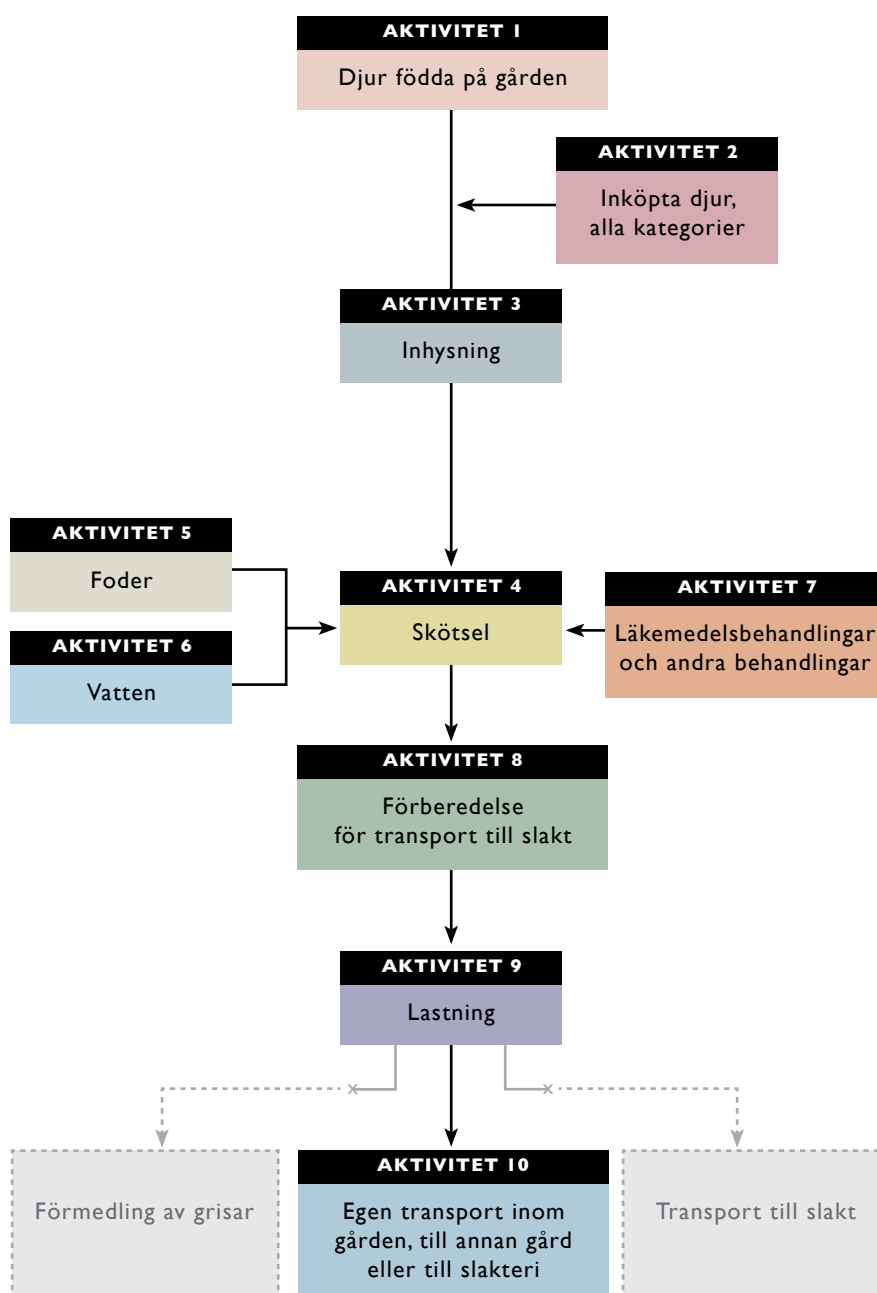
AKTIVITET 1
Djur födda på gården

AKTIVITET 2
Inköpta djur, alla kategorier

AKTIVITET 3
Inhysning

AKTIVITET 5
Foder

AKTIVITET 6
Vatten

AKTIVITET 4
Skötsel

AKTIVITET 7
Läkemedelsbehandlingar och andra behandlingar

AKTIVITET 8
Förberedelse för transport till slakt

AKTIVITET 9
Lastning

Förmedling av grisar

AKTIVITET 10
Egen transport inom gården, till annan gård eller till slakteri

Transport till slakt